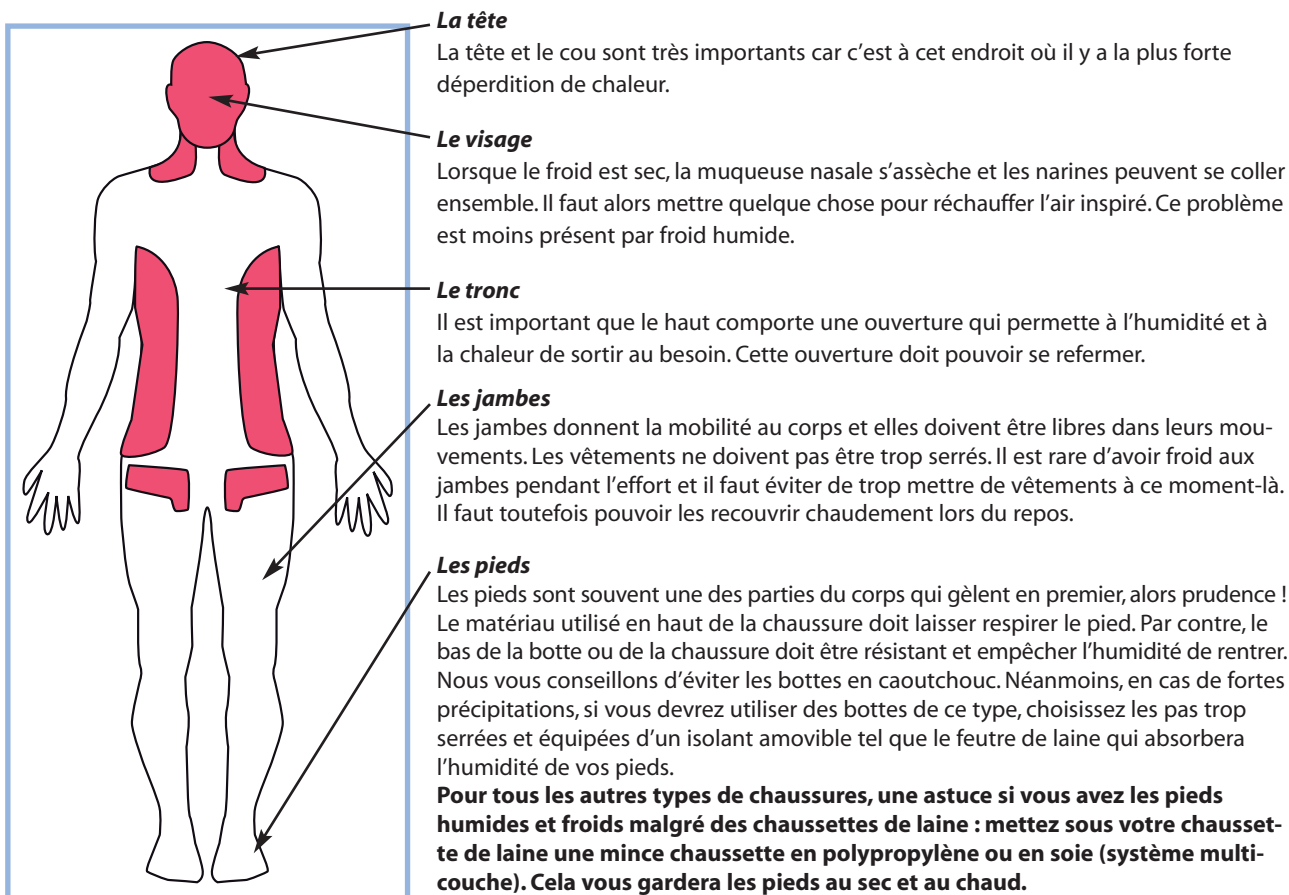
**La tête**
La tête et le cou sont très importants car c'est à cet endroit où il y a la plus forte déperdition de chaleur.

**Le visage**
Lorsque le froid est sec, la muqueuse nasale s'assèche et les narines peuvent se coller ensemble. Il faut alors mettre quelque chose pour réchauffer l'air inspiré. Ce problème est moins présent par froid humide.

**Le tronc**
Il est important que le haut comporte une ouverture qui permette à l'humidité et à la chaleur de sortir au besoin. Cette ouverture doit pouvoir se refermer.

**Les jambes**
Les jambes donnent la mobilité au corps et elles doivent être libres dans leurs mouvements. Les vêtements ne doivent pas être trop serrés. Il est rare d'avoir froid aux jambes pendant l'effort et il faut éviter de trop mettre de vêtements à ce moment-là. Il faut toutefois pouvoir les recouvrir chaudement lors du repos.

**Les pieds**
Les pieds sont souvent une des parties du corps qui gèlent en premier, alors prudence ! Le matériau utilisé en haut de la chaussure doit laisser respirer le pied. Par contre, le bas de la botte ou de la chaussure doit être résistant et empêcher l'humidité de rentrer. Nous vous conseillons d'éviter les bottes en caoutchouc. Néanmoins, en cas de fortes précipitations, si vous devrez utiliser des bottes de ce type, choisissez les pas trop serrées et équipées d'un isolant amovible tel que le feutre de laine qui absorbera l'humidité de vos pieds.
**Pour tous les autres types de chaussures, une astuce si vous avez les pieds humides et froids malgré des chaussettes de laine : mettez sous votre chaussette de laine une mince chaussette en polypropylène ou en soie (système multicouche). Cela vous gardera les pieds au sec et au chaud.**